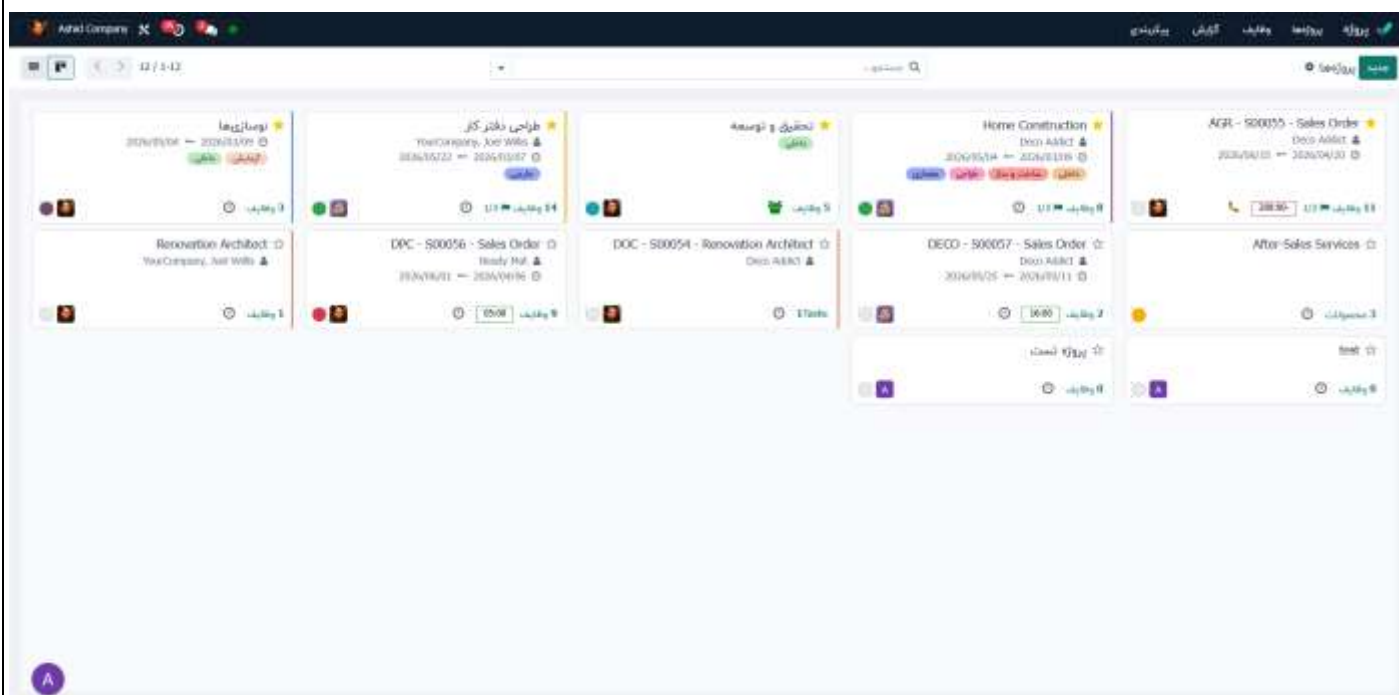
Ashid Company

پروژه پروژه‌ها وظایف گزارش پیکربندی

جدید پروژه‌ها

جستجو...

12 / 1-12

AGR - S00055 - Sales Order
Deco Addict
2026/04/10 → 2026/04/30
13 وظایف 1/3 200:00

Home Construction
Deco Addict
2026/05/14 → 2026/03/06
داخلی ساخت و ساز خارجی معماری
8 وظایف 1/3

تحقیق و توسعه
داخلی
5 وظایف

طراحی دفتر کار
YourCompany, Joel Willis
2026/05/22 → 2026/03/07
خارجی
14 وظایف 1/3

نوسازی‌ها
2026/05/04 → 2026/03/09
داخلی گزارش
3 وظایف

After-Sales Services
3 محصولات

DECO - S00057 - Sales Order
Deco Addict
2026/05/25 → 2026/03/11
2 وظایف 16:00

DOC - S00054 - Renovation Architect
Deco Addict
1 Tasks

DPC - S00056 - Sales Order
Ready Mat
2026/06/01 → 2026/04/06
9 وظایف 05:00

Renovation Architect
YourCompany, Joel Willis
1 وظایف

test
0 وظایف

پروژه تست
0 وظایف

A